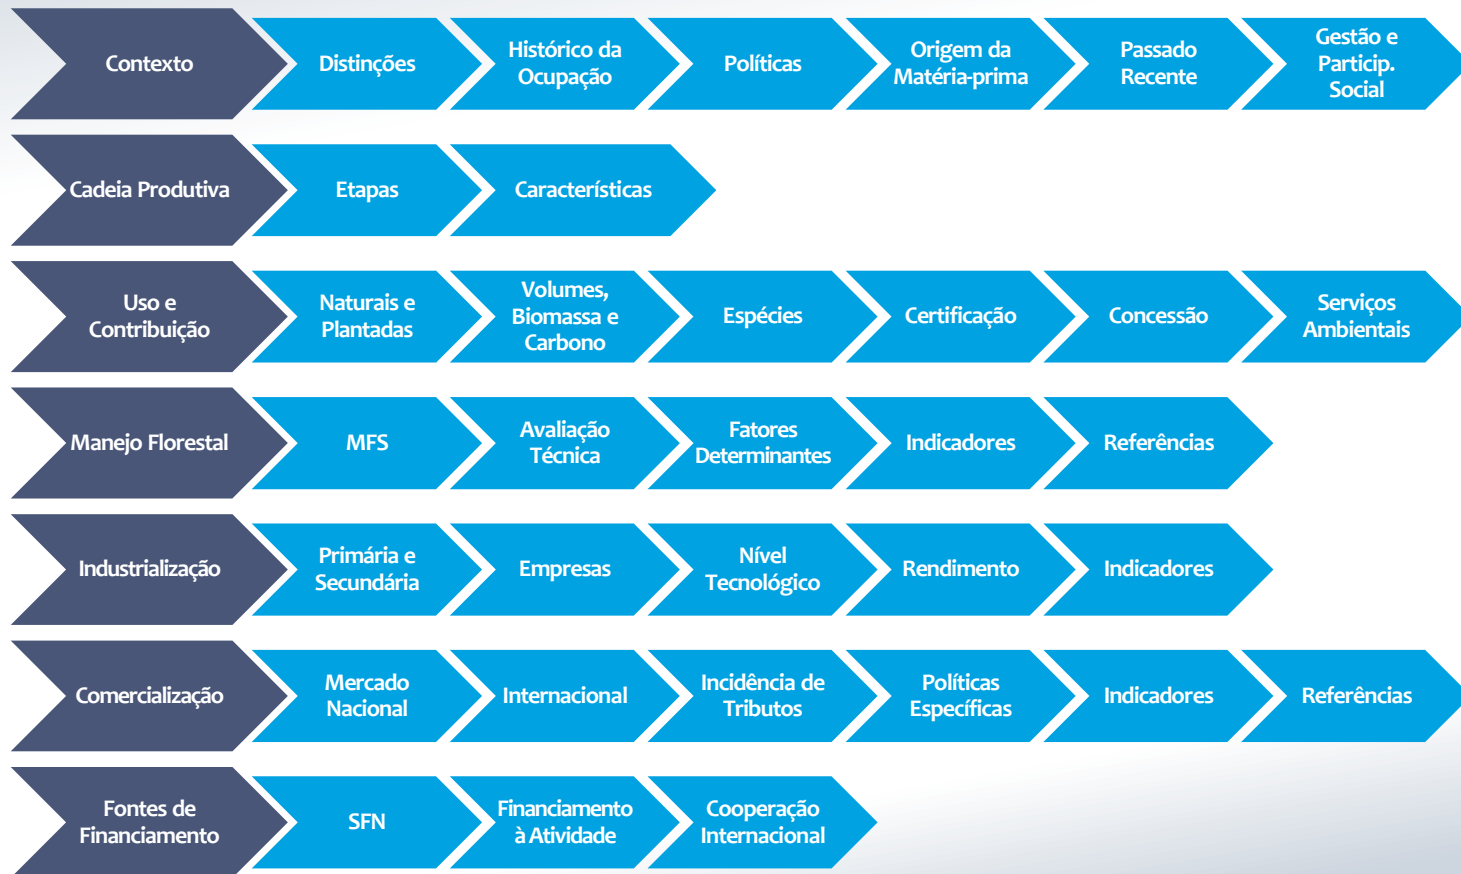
Contexto
Distinções
Histórico da Ocupação
Políticas
Origem da Matéria-prima
Passado Recente
Gestão e Particip. Social

Cadeia Produtiva
Etapas
Características

Uso e Contribuição
Naturais e Plantadas
Volumes, Biomassa e Carbono
Espécies
Certificação
Concessão
Serviços Ambientais

Manejo Florestal
MFS
Avaliação Técnica
Fatores Determinantes
Indicadores
Referências

Industrialização
Primária e Secundária
Empresas
Nível Tecnológico
Rendimento
Indicadores

Comercialização
Mercado Nacional
Internacional
Incidência de Tributos
Políticas Específicas
Indicadores
Referências

Fontes de Financiamento
SFN
Financiamento à Atividade
Cooperação Internacional